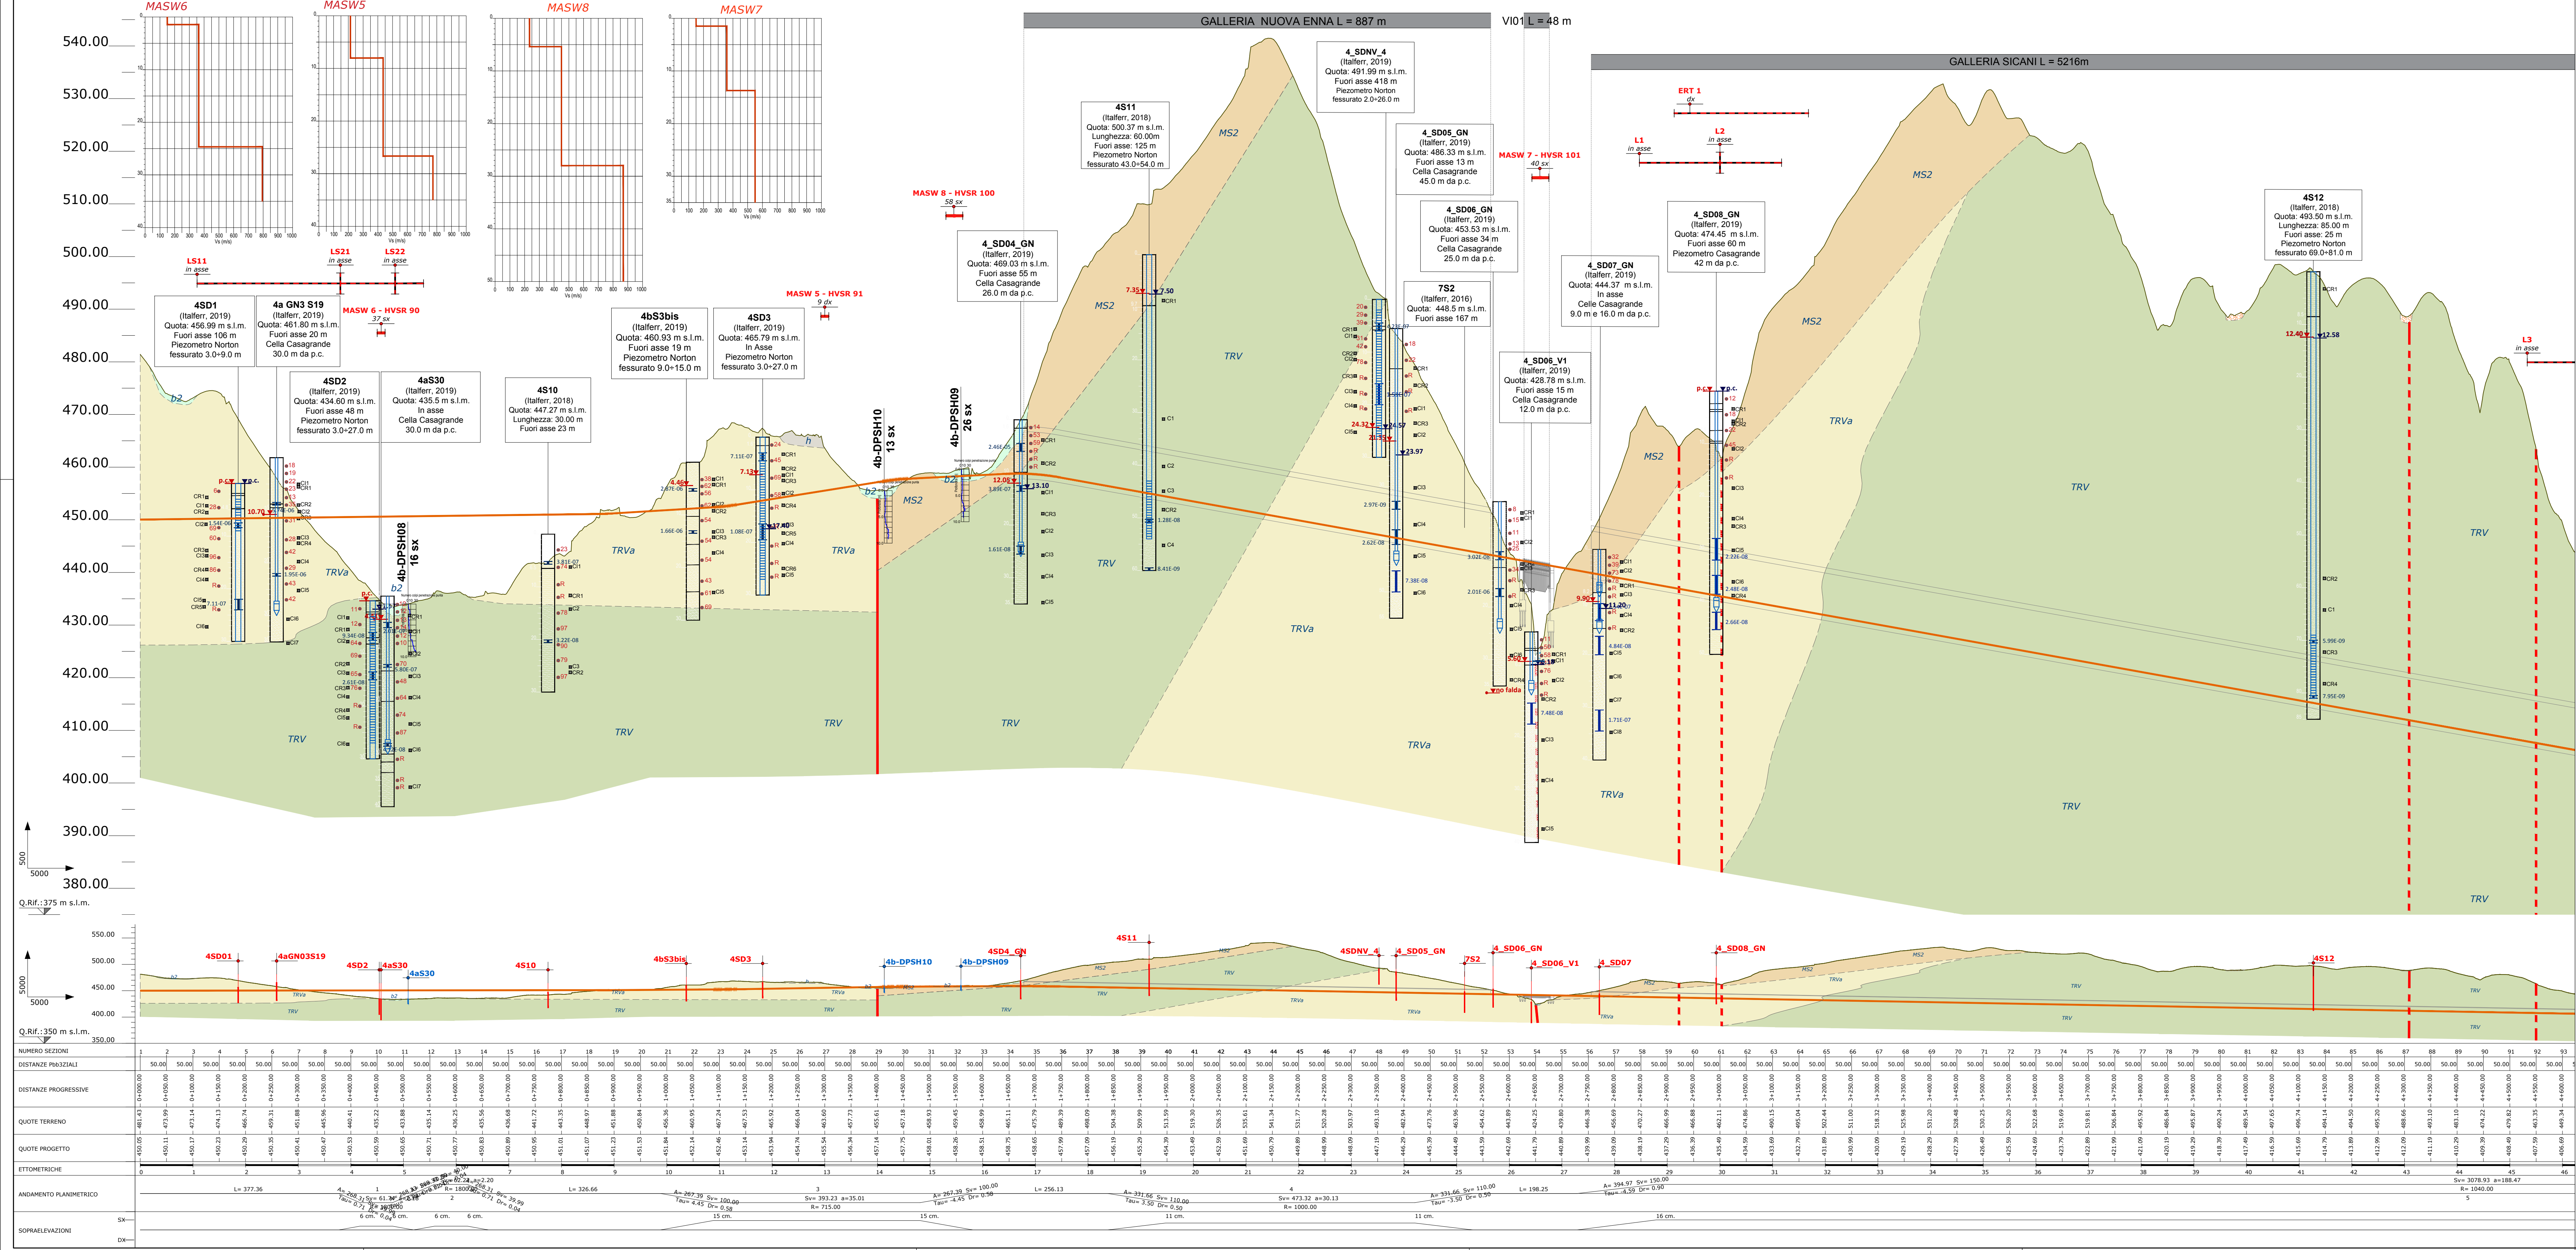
MASW6
MASW5
MASW8
MASW7

GALLERIA NUOVA ENNA L = 887 m
VI01 L = 48 m
GALLERIA SICANI L = 5216m

540.00
530.00
520.00
510.00
500.00
490.00
480.00
470.00
460.00
450.00
440.00
430.00
420.00
410.00
400.00
390.00
380.00

Q.Rif.:375 m s.l.m.

LS11 in asse
LS21 in asse
LS22 in asse

4SD1
(Italferr, 2019)
Quota: 456.99 m s.l.m.
Fuori asse 106 m
Piezometro Norton
fessurato 3.0÷9.0 m

4a GN3 S19
(Italferr, 2019)
Quota: 461.80 m s.l.m.
Fuori asse 20 m
Cella Casagrande
30.0 m da p.c.

MASW 6 - HVSR 90
37 sx

4SD2
(Italferr, 2019)
Quota: 434.60 m s.l.m.
Fuori asse 48 m
Piezometro Norton
fessurato 3.0÷27.0 m

4aS30
(Italferr, 2019)
Quota: 435.5 m s.l.m.
In asse
Cella Casagrande
30.0 m da p.c.

4S10
(Italferr, 2018)
Quota: 447.27 m s.l.m.
Lunghezza: 30.00 m
Fuori asse 23 m

4bS3bis
(Italferr, 2019)
Quota: 460.93 m s.l.m.
Fuori asse 19 m
Piezometro Norton
fessurato 9.0÷15.0 m

4SD3
(Italferr, 2019)
Quota: 465.79 m s.l.m.
In Asse
Piezometro Norton
fessurato 3.0÷27.0 m

MASW 5 - HVSR 91
9 dx

MASW 8 - HVSR 100
58 sx

4_SD04_GN
(Italferr, 2019)
Quota: 469.03 m s.l.m.
Fuori asse 55 m
Cella Casagrande
26.0 m da p.c.

4S11
(Italferr, 2018)
Quota: 500.37 m s.l.m.
Lunghezza: 60.00m
Fuori asse: 125 m
Piezometro Norton
fessurato 43.0÷54.0 m

4_SDNV_4
(Italferr, 2019)
Quota: 491.99 m s.l.m.
Fuori asse 418 m
Piezometro Norton
fessurato 2.0÷26.0 m

4_SD05_GN
(Italferr, 2019)
Quota: 486.33 m s.l.m.
Fuori asse 13 m
Cella Casagrande
45.0 m da p.c.

MASW 7 - HVSR 101
40 sx

4_SD06_GN
(Italferr, 2019)
Quota: 453.53 m s.l.m.
Fuori asse 34 m
Cella Casagrande
25.0 m da p.c.

7S2
(Italferr, 2016)
Quota: 448.5 m s.l.m.
Fuori asse 167 m

4_SD06_V1
(Italferr, 2019)
Quota: 428.78 m s.l.m.
Fuori asse 15 m
Cella Casagrande
12.0 m da p.c.

4_SD07_GN
(Italferr, 2019)
Quota: 444.37 m s.l.m.
In asse
Cella Casagrande
9.0 m e 16.0 m da p.c.

ERT 1 dx
L1 in asse
L2 in asse

4_SD08_GN
(Italferr, 2019)
Quota: 474.45 m s.l.m.
Fuori asse 60 m
Piezometro Casagrande
42 m da p.c.

4S12
(Italferr, 2018)
Quota: 493.50 m s.l.m.
Lunghezza: 85.00 m
Fuori asse: 25 m
Piezometro Norton
fessurato 69.0÷81.0 m

L3 in asse

4b-DPSH08 16 sx
4b-DPSH10 13 sx
4b-DPSH09 26 sx

b2 MS2 TRV TRVa h

Q.Rif.:350 m s.l.m.

NUMERO SEZIONI
DISTANZE Pb3ZIALI
DISTANZE PROGRESSIVE
QUOTE TERRENO
QUOTE PROGETTO
ETTOMETRICHE
ANDAMENTO PLANIMETRICO
SOPRAELEVAZIONI
SX
DX

L= 377.36
L= 326.66
Sv= 393.23 a=35.01
R= 715.00
L= 256.13
Sv= 473.32 a=30.13
R= 1000.00
L= 198.25
Sv= 3078.93 a=188.47
R= 1040.00
6 cm.
15 cm.
11 cm.
16 cm.